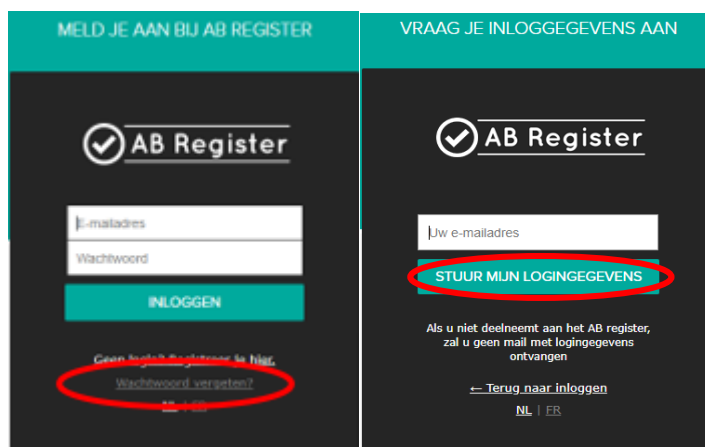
MELD JE AAN BIJ AB REGISTER

AB Register

E-mailadres

Wachtwoord

INLOGGEN

Geen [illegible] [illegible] je hier.

Wachtwoord vergeten?

NL | FR

VRAAG JE INLOGGEGEVENS AAN

AB Register

Uw e-mailadres

STUUR MIJN LOGINGEGEVENS

Als u niet deelneemt aan het AB register, zal u geen mail met logingegevens ontvangen

← Terug naar inloggen

NL | FR